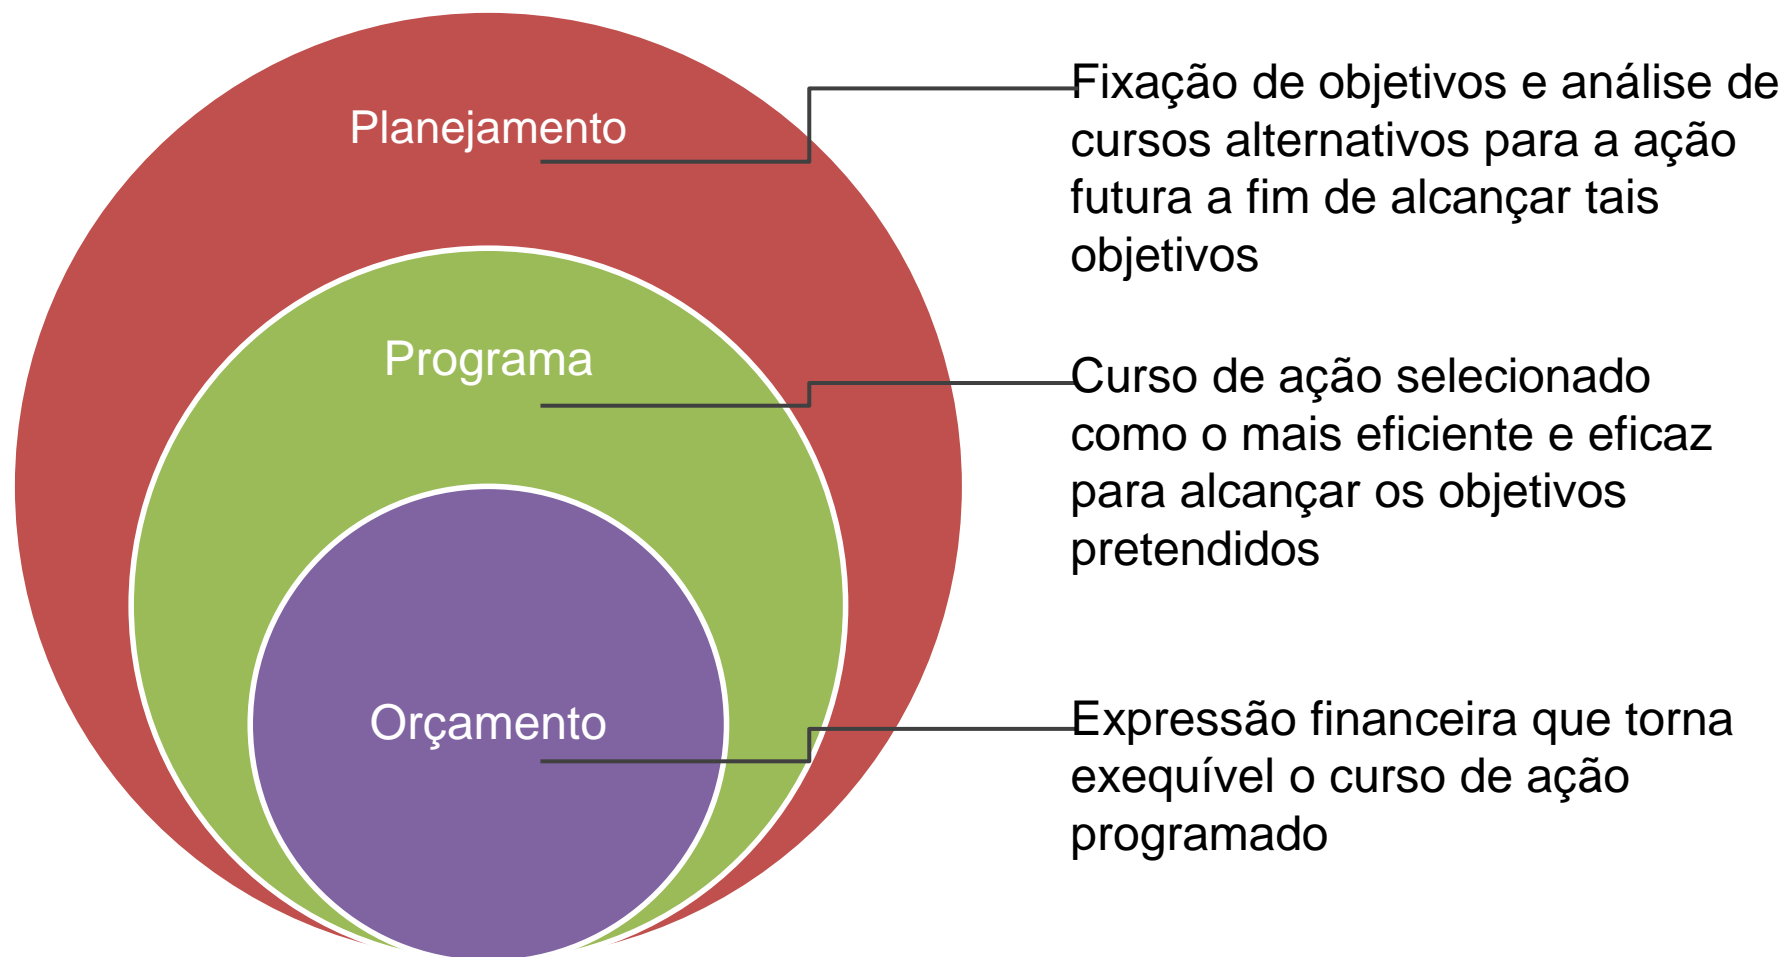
Planejamento

Fixação de objetivos e análise de cursos alternativos para a ação futura a fim de alcançar tais objetivos

Programa

Curso de ação selecionado como o mais eficiente e eficaz para alcançar os objetivos pretendidos

Orçamento

Expressão financeira que torna exequível o curso de ação programado